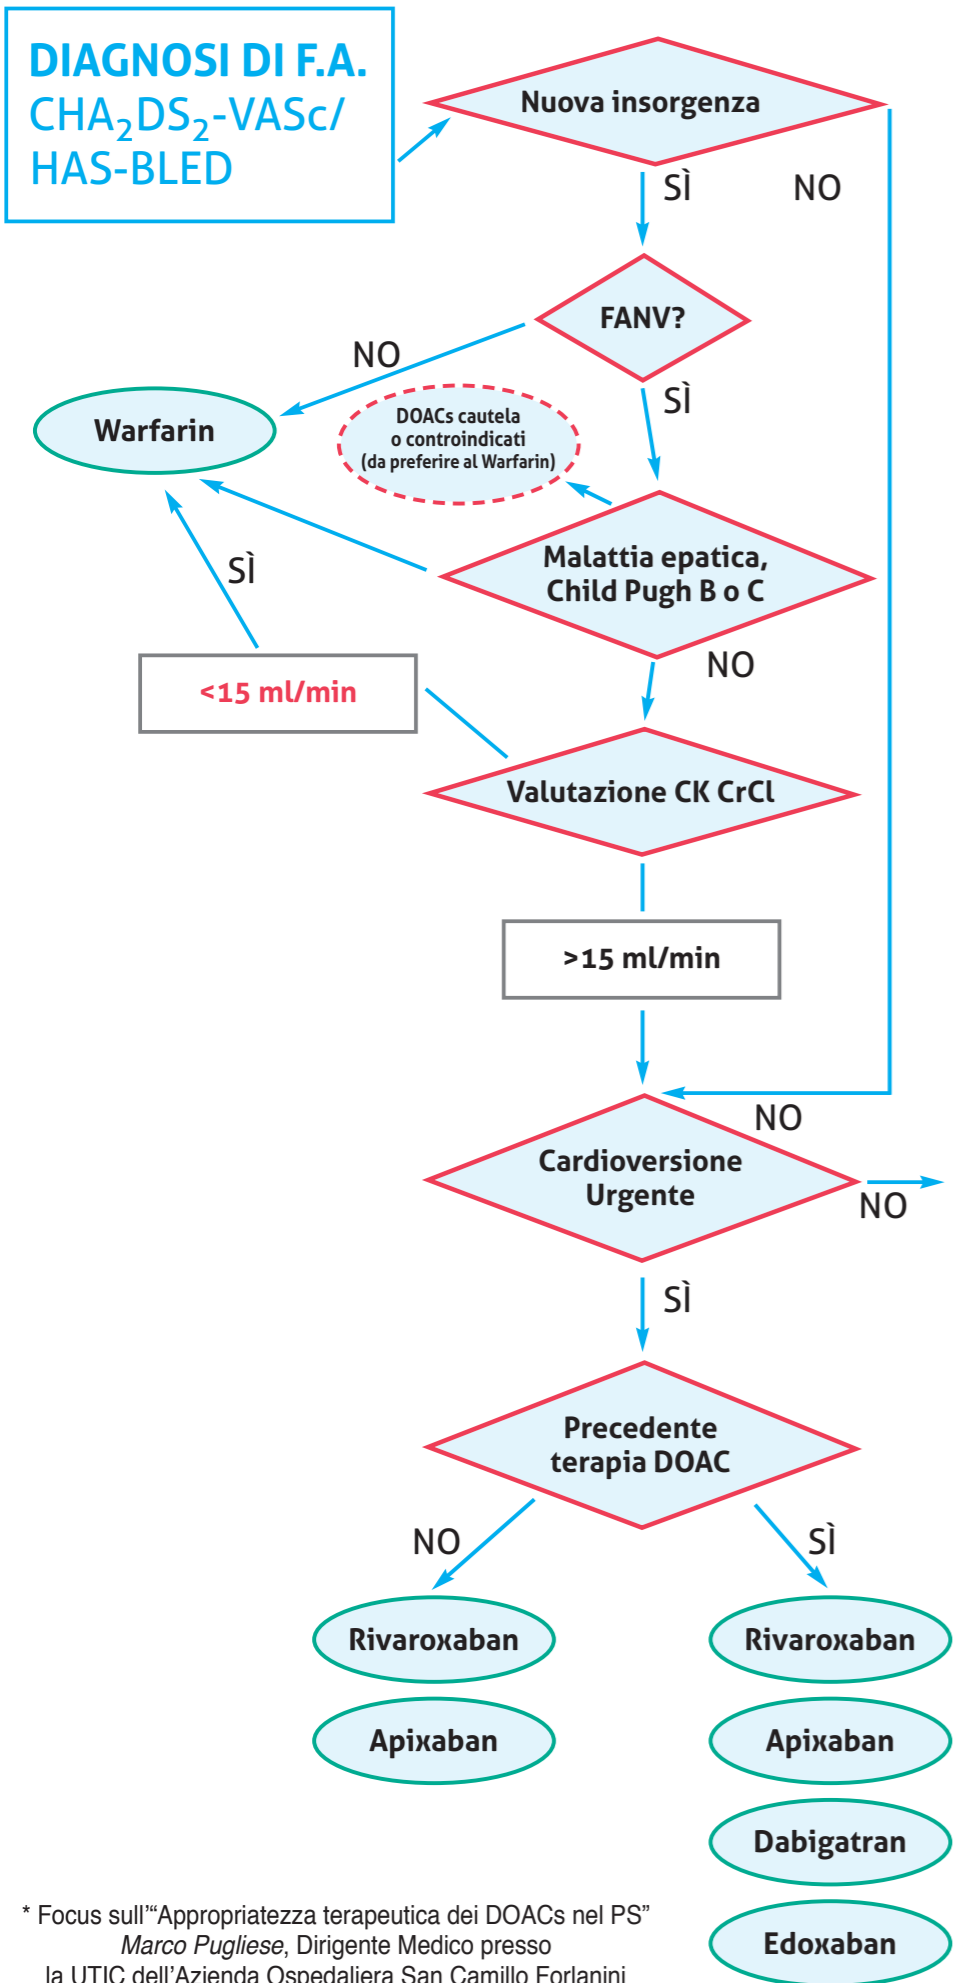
DIAGNOSI DI F.A.
CHA$_2$DS$_2$-VASc/
HAS-BLED

Nuova insorgenza

SÌ

NO

FANV?

NO

SÌ

Warfarin

DOACs cautela
o controindicati
(da preferire al Warfarin)

SÌ

Malattia epatica,
Child Pugh B o C

NO

<15 ml/min

Valutazione CK CrCl

>15 ml/min

NO

Cardioversione
Urgente

NO

SÌ

Precedente
terapia DOAC

NO

SÌ

Rivaroxaban

Apixaban

Rivaroxaban

Apixaban

Dabigatran

Edoxaban

* Focus sull'"Appropriatezza terapeutica dei DOACs nel PS"
Marco Pugliese, Dirigente Medico presso
la UTIC dell'Azienda Ospedaliera San Camillo Forlanini